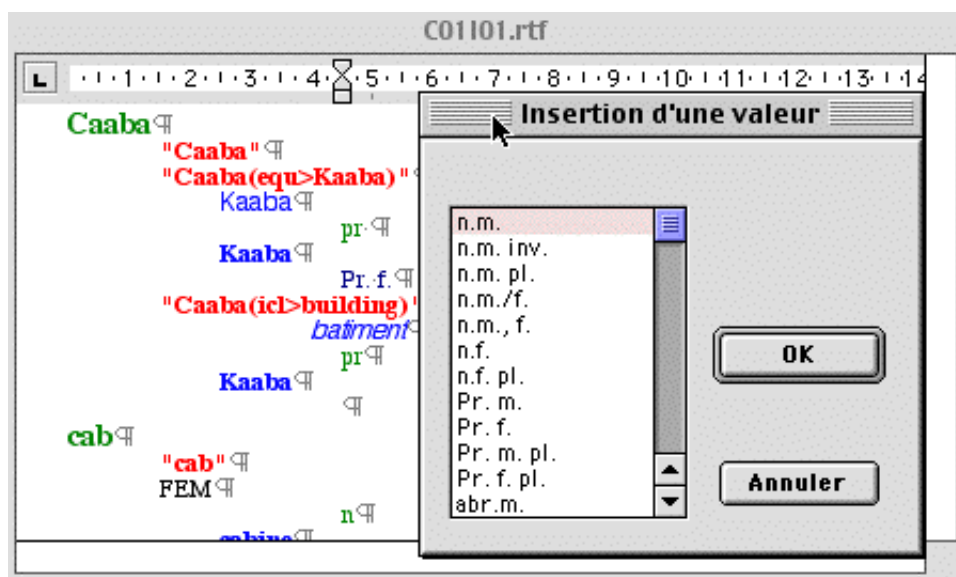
C01I01.rtf

L 1 2 3 4 5 6 7 8 9 10 11 12 13 14

Caaba¶
"Caaba"¶
"Caaba(equ>Kaaba)"
Kaaba¶
pr·¶
Kaaba¶
Pr.·f.¶
"Caaba(icl>building)"
batiment¶
pr¶
Kaaba¶
¶
cab¶
"cab"¶
FEM¶
n¶
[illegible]

Insertion d'une valeur

n.m.
n.m. inv.
n.m. pl.
n.m./f.
n.m., f.
n.f.
n.f. pl.
Pr. m.
Pr. f.
Pr. m. pl.
Pr. f. pl.
abr.m.

OK

Annuler